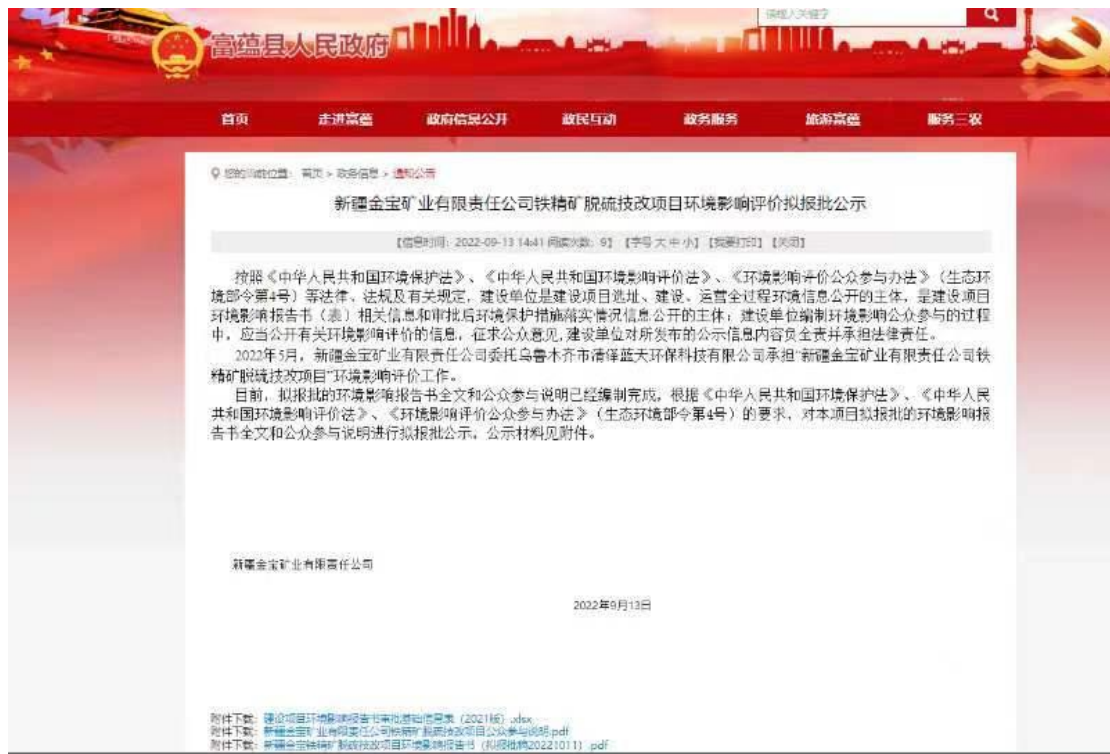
富蕴县人民政府

请输入关键字

首页 走进富蕴 政府信息公开 政民互动 政务服务 旅游富蕴 服务三农

您的当前位置：首页 > 政务信息 > 通知公告

新疆金宝矿业有限责任公司铁精矿脱硫技改项目环境影响评价拟报批公示

【信息时间：2022-09-13 14:41 阅读次数：9】【字号 大 中 小】【我要打印】【关闭】

按照《中华人民共和国环境保护法》、《中华人民共和国环境影响评价法》、《环境影响评价公众参与办法》（生态环境部令第4号）等法律、法规及有关规定，建设单位是建设项目选址、建设、运营全过程环境信息公开的主体，是建设项目环境影响报告书（表）相关信息和审批后环境保护措施落实情况信息公开的主体；建设单位编制环境影响公众参与的过程中，应当公开有关环境影响评价的信息，征求公众意见，建设单位对所发布的公示信息内容负全责并承担法律责任。

2022年5月，新疆金宝矿业有限责任公司委托乌鲁木齐市清洋蓝天环保科技有限公司承担"新疆金宝矿业有限责任公司铁精矿脱硫技改项目"环境影响评价工作。

目前，拟报批的环境影响报告书全文和公众参与说明已经编制完成，根据《中华人民共和国环境保护法》、《中华人民共和国环境影响评价法》、《环境影响评价公众参与办法》（生态环境部令第4号）的要求，对本项目拟报批的环境影响报告书全文和公众参与说明进行拟报批公示，公示材料见附件。

新疆金宝矿业有限责任公司

2022年9月13日

附件下载：建设项目环境影响报告书审批基础信息表（2021版）.xlsx
附件下载：新疆金宝矿业有限责任公司铁精矿脱硫技改项目公众参与说明.pdf
附件下载：新疆金宝铁精矿脱硫技改项目环境影响报告书（拟报批稿20221011）.pdf